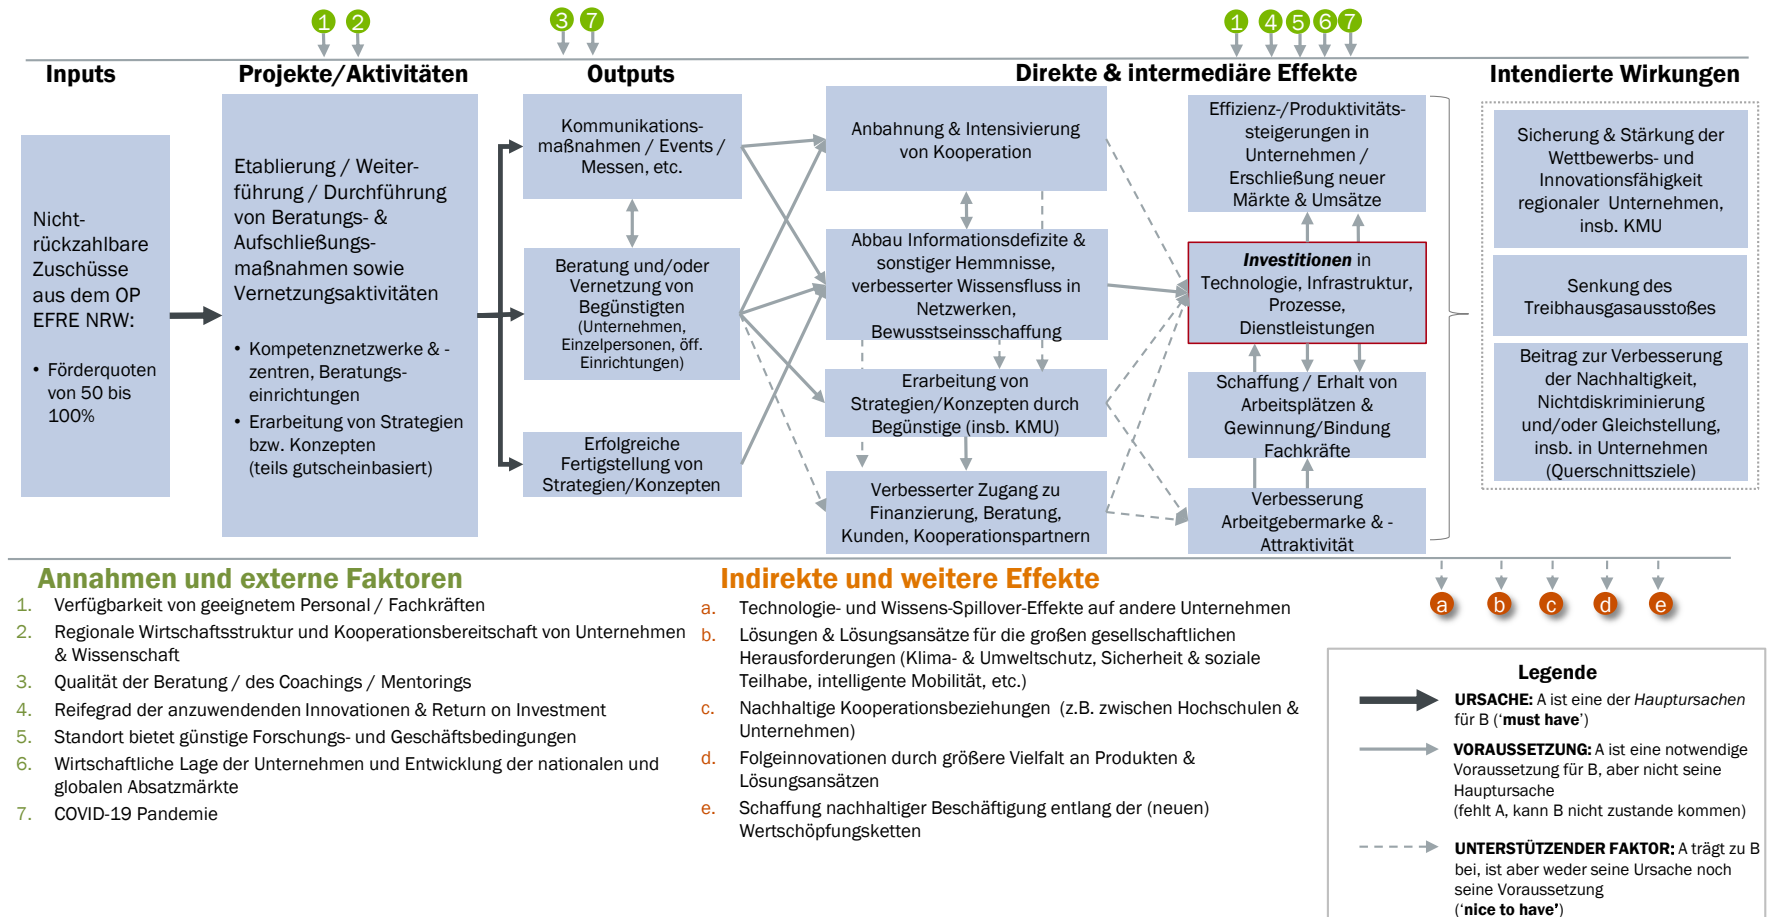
1 2 3 7 1 4 5 6 7

Inputs

Projekte/Aktivitäten

Outputs

Direkte & intermediäre Effekte

Intendierte Wirkungen

Nicht-rückzahlbare Zuschüsse aus dem OP EFRE NRW:

• Förderquoten von 50 bis 100%

Etablierung / Weiterführung / Durchführung von Beratungs- & Aufschließungsmaßnahmen sowie Vernetzungsaktivitäten

• Kompetenznetzwerke & -zentren, Beratungseinrichtungen

• Erarbeitung von Strategien bzw. Konzepten (teils gutscheinbasiert)

Kommunikationsmaßnahmen / Events / Messen, etc.

Beratung und/oder Vernetzung von Begünstigten (Unternehmen, Einzelpersonen, öff. Einrichtungen)

Erfolgreiche Fertigstellung von Strategien/Konzepten

Anbahnung & Intensivierung von Kooperation

Abbau Informationsdefizite & sonstiger Hemmnisse, verbesserter Wissensfluss in Netzwerken, Bewusstseinsschaffung

Erarbeitung von Strategien/Konzepten durch Begünstige (insb. KMU)

Verbesserter Zugang zu Finanzierung, Beratung, Kunden, Kooperationspartnern

Effizienz-/Produktivitätssteigerungen in Unternehmen / Erschließung neuer Märkte & Umsätze

*Investitionen* in Technologie, Infrastruktur, Prozesse, Dienstleistungen

Schaffung / Erhalt von Arbeitsplätzen & Gewinnung/Bindung Fachkräfte

Verbesserung Arbeitgebermarke & -Attraktivität

Sicherung & Stärkung der Wettbewerbs- und Innovationsfähigkeit regionaler Unternehmen, insb. KMU

Senkung des Treibhausgasausstoßes

Beitrag zur Verbesserung der Nachhaltigkeit, Nichtdiskriminierung und/oder Gleichstellung, insb. in Unternehmen (Querschnittsziele)

Annahmen und externe Faktoren

1. Verfügbarkeit von geeignetem Personal / Fachkräften
2. Regionale Wirtschaftsstruktur und Kooperationsbereitschaft von Unternehmen & Wissenschaft
3. Qualität der Beratung / des Coachings / Mentorings
4. Reifegrad der anzuwendenden Innovationen & Return on Investment
5. Standort bietet günstige Forschungs- und Geschäftsbedingungen
6. Wirtschaftliche Lage der Unternehmen und Entwicklung der nationalen und globalen Absatzmärkte
7. COVID-19 Pandemie

Indirekte und weitere Effekte

a. Technologie- und Wissens-Spillover-Effekte auf andere Unternehmen
b. Lösungen & Lösungsansätze für die großen gesellschaftlichen Herausforderungen (Klima- & Umweltschutz, Sicherheit & soziale Teilhabe, intelligente Mobilität, etc.)
c. Nachhaltige Kooperationsbeziehungen (z.B. zwischen Hochschulen & Unternehmen)
d. Folgeinnovationen durch größere Vielfalt an Produkten & Lösungsansätzen
e. Schaffung nachhaltiger Beschäftigung entlang der (neuen) Wertschöpfungsketten

a b c d e

Legende

**URSACHE:** A ist eine der *Hauptursachen* für B (‘**must have**’)

**VORAUSSETZUNG:** A ist eine notwendige Voraussetzung für B, aber nicht seine Hauptursache (fehlt A, kann B nicht zustande kommen)

**UNTERSTÜTZENDER FAKTOR:** A trägt zu B bei, ist aber weder seine Ursache noch seine Voraussetzung (‘**nice to have’**)